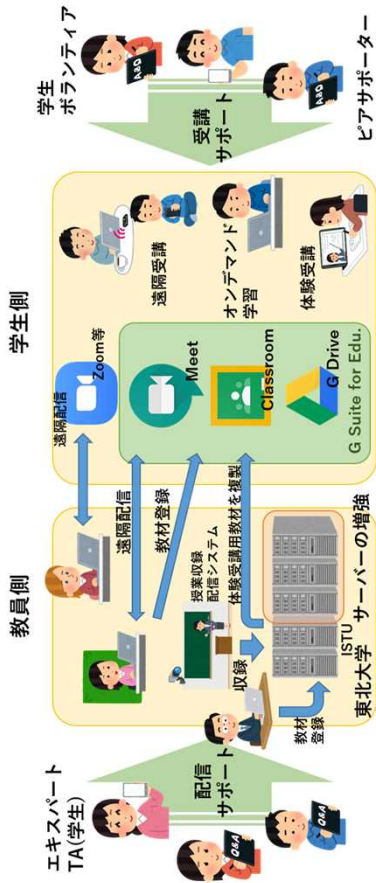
学生
ボランティア

ピアサポーター

受講
サポート

学生側

遠隔受講

オンデマンド
学習

体験受講

遠隔配信

Zoom等

Meet

Classroom

G Drive

G Suite for Edu.

教員側

遠隔配信

教材登録

授業収録
配信システム

体験受講用教材を複製

収録

教材
登録

ISTU
東北大学 サーバーの増強

配信
サポート

エキスパート
TA(学生)

Q&A

Q&A